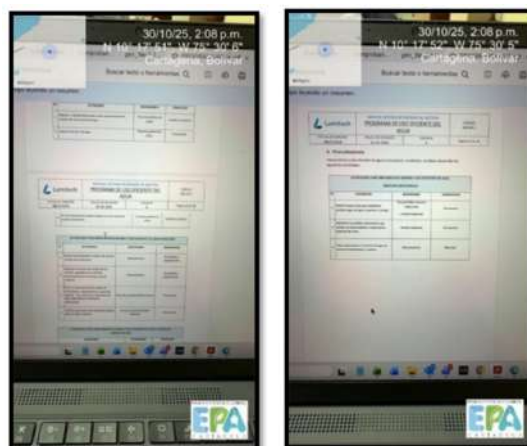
30/10/25, 2:08 p.m.
N 10° 17' 51" W 75° 30' 6"
Cartagena, Bolívar

Buscar texto y herramientas

PROGRAMA DE USO EFICIENTE DEL AGUA

EPA

30/10/25, 2:08 p.m.
N 10° 17' 52" W 75° 30' 6"
Cartagena, Bolívar

Buscar texto y herramientas

PROGRAMA DE USO EFICIENTE DEL AGUA

EPA